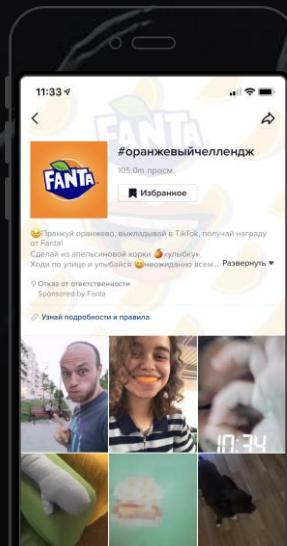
11:33

FANTA

#оранжевыйчеллендж

105.0m просм.

Избранное

😊Пранкуй оранжево, выкладывай в TikTok, получай награду от Fanta!
Сделай из апельсиновой корки 🍊 улыбку
Ходи по улице и улыбайся 😊неожиданно всем... Развернуть

Отказ от ответственности
Sponsored by Fanta

Узнай подробности и правила

10:34